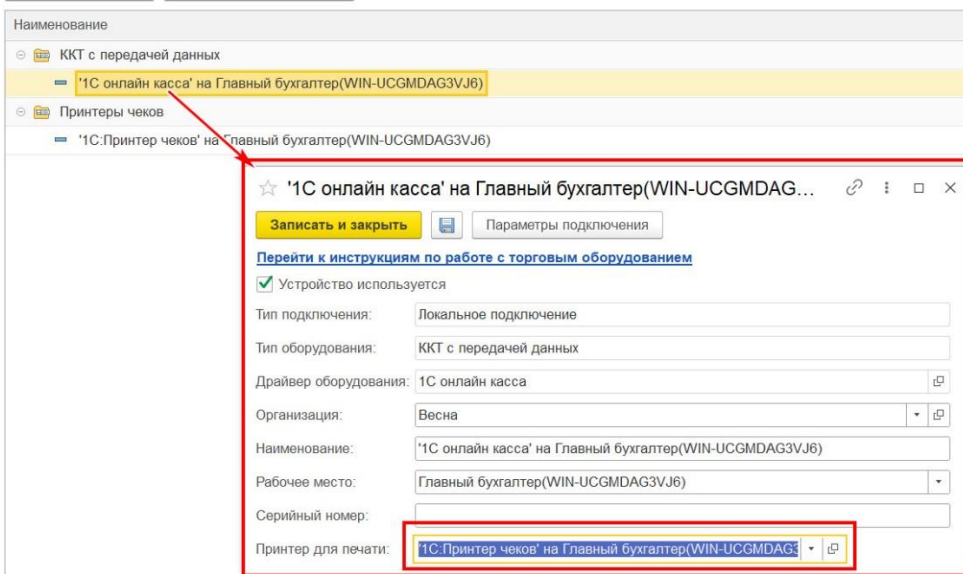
Наименование

ККТ с передачей данных

'1С онлайн касса' на Главный бухгалтер(WIN-UCGMDAG3VJ6)

Принтеры чеков

'1С:Принтер чеков' на Главный бухгалтер(WIN-UCGMDAG3VJ6)

'1С онлайн касса' на Главный бухгалтер(WIN-UCGMDAG...

Записать и закрыть

Параметры подключения

Перейти к инструкциям по работе с торговым оборудованием

Устройство используется

Тип подключения: Локальное подключение

Тип оборудования: ККТ с передачей данных

Драйвер оборудования: 1С онлайн касса

Организация: Весна

Наименование: '1С онлайн касса' на Главный бухгалтер(WIN-UCGMDAG3VJ6)

Рабочее место: Главный бухгалтер(WIN-UCGMDAG3VJ6)

Серийный номер:

Принтер для печати: '1С:Принтер чеков' на Главный бухгалтер(WIN-UCGMDAG3